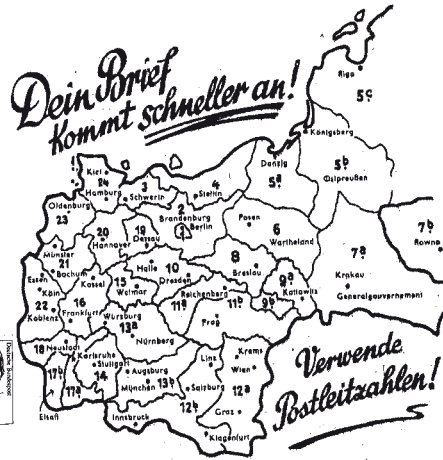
Dein Brief kommt schneller an!

Riga
5c
Königsberg
5b
Ostpreußen
Danzig
5a
Kiel
24
Hamburg
3
Schwerin
4
Stettin
Oldenburg
23
2
Brandenburg
1
Berlin
Posen
6
Wartheland
20
Hannover
19
Dessau
Münster
21
Bochum
Essen
Köln
22
Koblenz
Kassel
Halle
10
Dresden
8
Breslau
9a
Kattowitz
9b
7b
Rowno
7a
Krakau
Generalgouvernement
15
Weimar
16
Frankfurt
11a
Reichenbach
11b
Prag
Würzburg
13a
Nürnberg
18
Neustadt
Karlsruhe
Stuttgart
14
Augsburg
13b
München
17b
17a
Elsaß
Linz
Krems
Wien
12a
Salzburg
12b
Innsbruck
Graz
Klagenfurt

Verwende Postleitzahlen!

Deutsche Bundespost